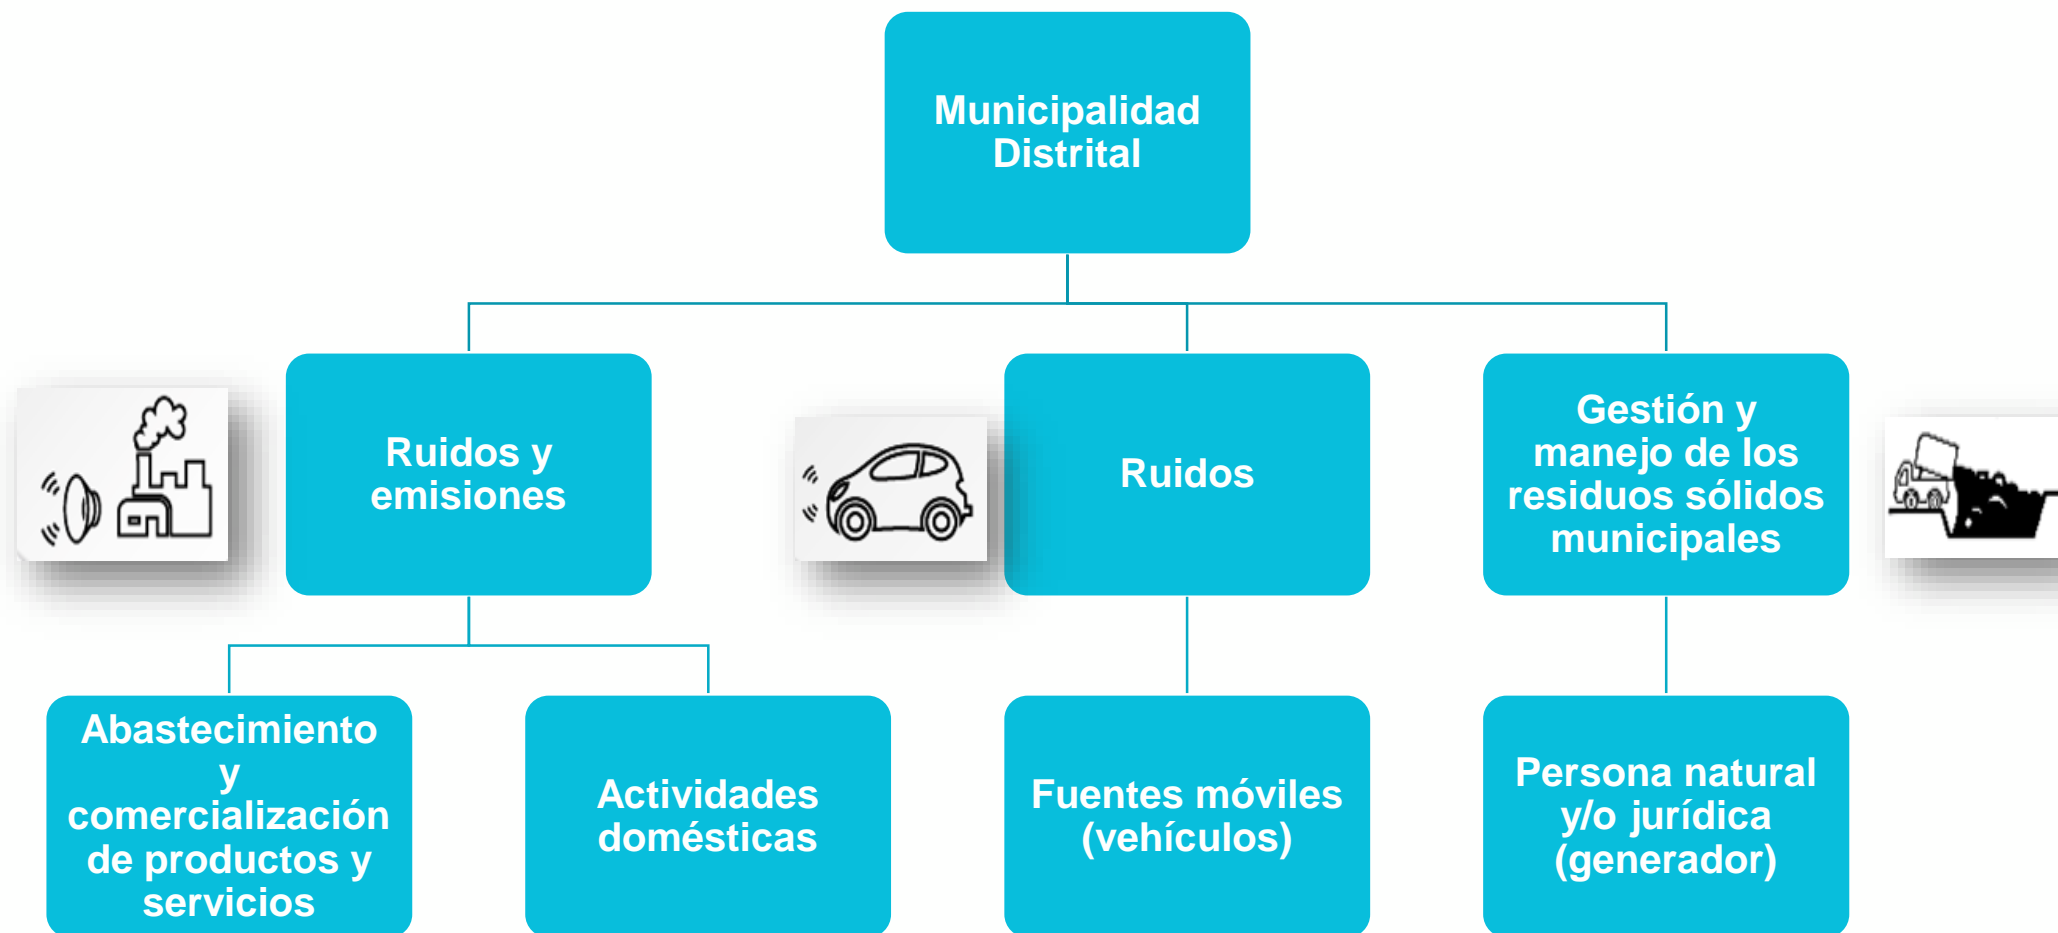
Municipalidad Distrital

Ruidos y emisiones

Ruidos

Gestión y manejo de los residuos sólidos municipales

Abastecimiento y comercialización de productos y servicios

Actividades domésticas

Fuentes móviles (vehículos)

Persona natural y/o jurídica (generador)